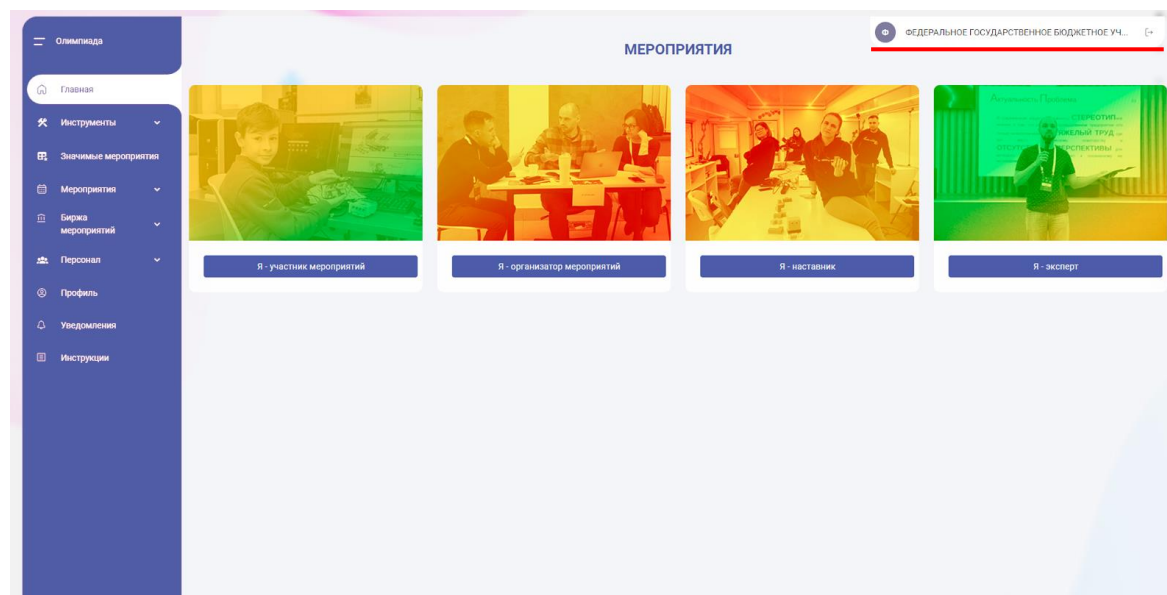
Олимпиада

Главная

Инструменты

Значимые мероприятия

Мероприятия

Биржа мероприятий

Персонал

Профиль

Уведомления

Инструкции

Ф ФЕДЕРАЛЬНОЕ ГОСУДАРСТВЕННОЕ БЮДЖЕТНОЕ УЧ...

МЕРОПРИЯТИЯ

СТЕРЕОТИП...
ТЯЖЕЛЫЙ ТРУД
ПЕРСПЕКТИВЫ

Я - участник мероприятий

Я - организатор мероприятий

Я - наставник

Я - эксперт